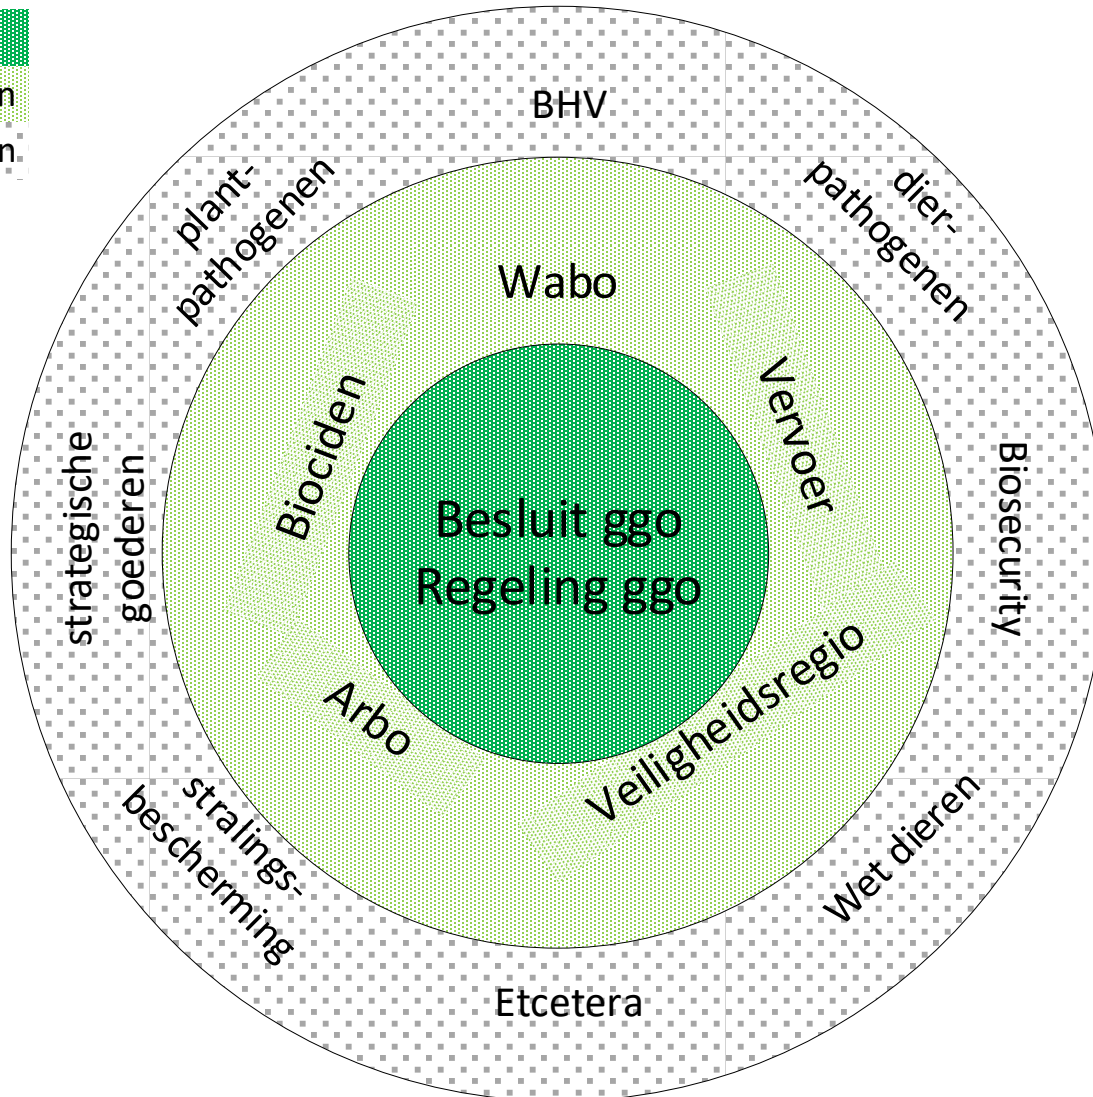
n

n

BHV

plant-pathogenen

dier-pathogenen

Wabo

Biociden

Vervoer

strategische goederen

Besluit ggo
Regeling ggo

Biosecurity

Arbo

Veiligheidsregio

stralings-bescherming

Wet dieren

Etcetera